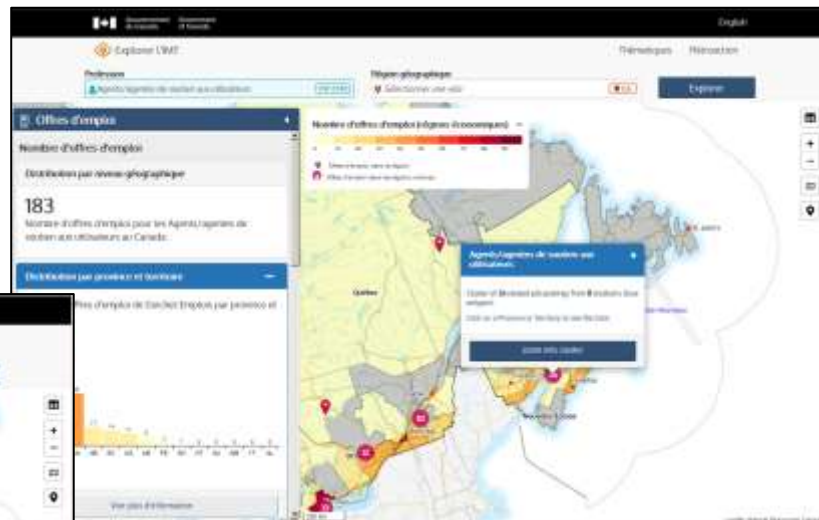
Gouvernement du Canada Government of Canada

English

Explorer L'IMT

Thématiques Rétroaction

Profession

Agents/agentes de soutien aux utilisateurs

Région géographique

Sélectionner une ville

Explorer

Offres d'emplois

Nombre d'offres d'emplois

Distribution par niveau géographique

183

Nombre d'offres d'emplois pour les Agents/agentes de soutien aux utilisateurs au Canada.

Distribution par province et territoire

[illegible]ffres d'emplois de Guichet-Emplois par province et

Voir plus d'information

Nombre d'offres d'emplois (régions économiques)

Agents/agentes de soutien aux utilisateurs

Québec

Zoom into cluster

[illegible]